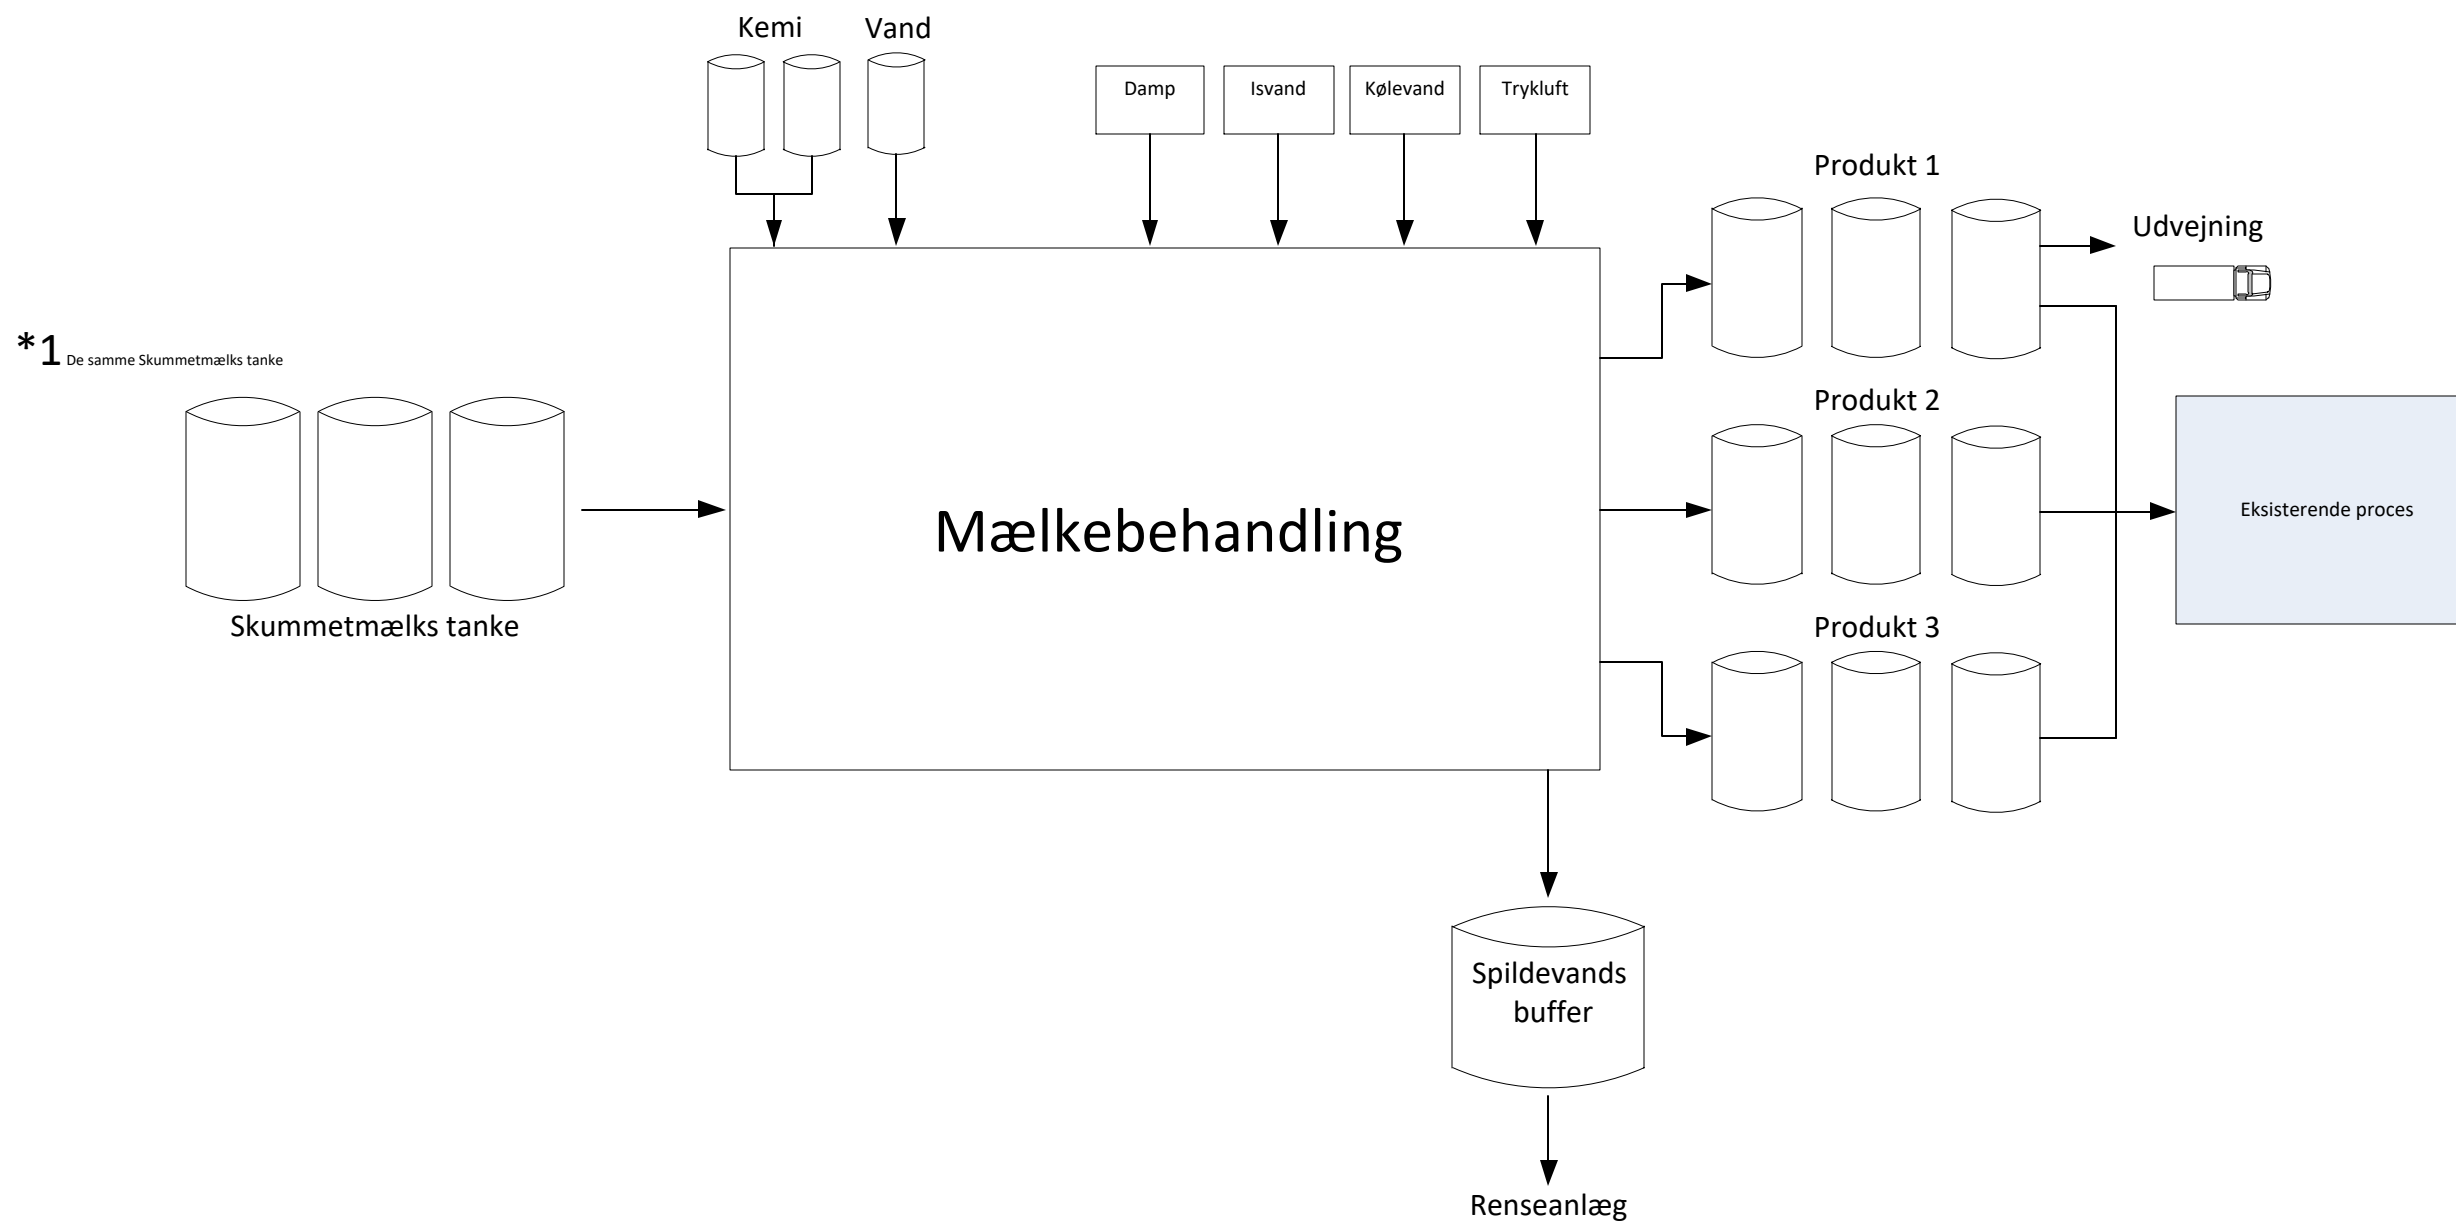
Kemi Vand

Damp Isvand Kølevand Trykluft

Produkt 1

Udvejning

*1 De samme Skummetmælks tanke

Mælkebehandling

Produkt 2

Eksisterende proces

Skummetmælks tanke

Produkt 3

Spildevands buffer

Renseanlæg